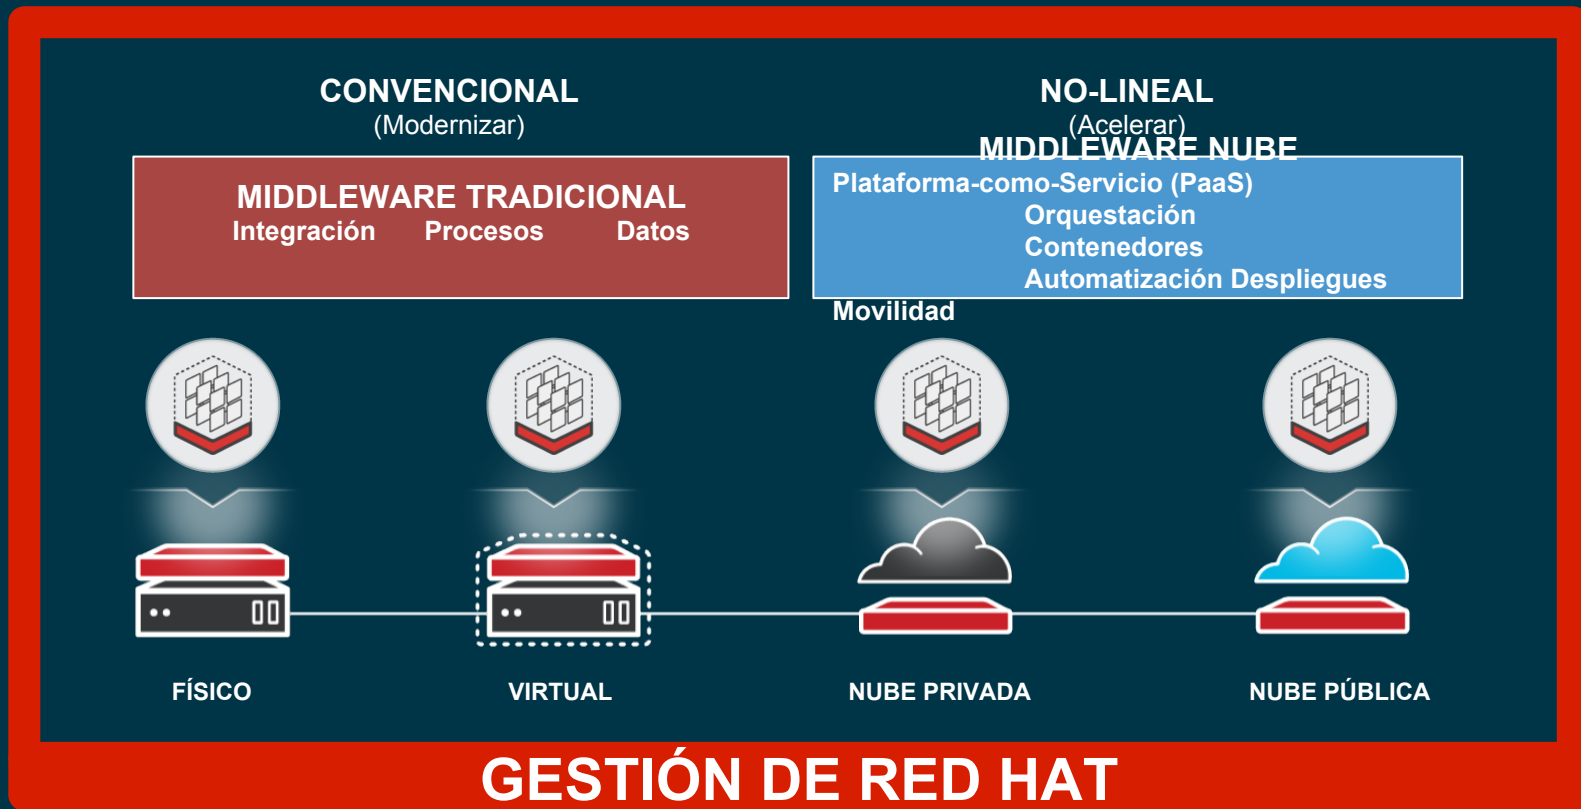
CONVENCIONAL
(Modernizar)

NO-LINEAL
(Acelerar)

MIDDLEWARE TRADICIONAL
Integración Procesos Datos

MIDDLEWARE NUBE
Plataforma-como-Servicio (PaaS)
Orquestación
Contenedores
Automatización Despliegues
Movilidad

FÍSICO

VIRTUAL

NUBE PRIVADA

NUBE PÚBLICA

GESTIÓN DE RED HAT